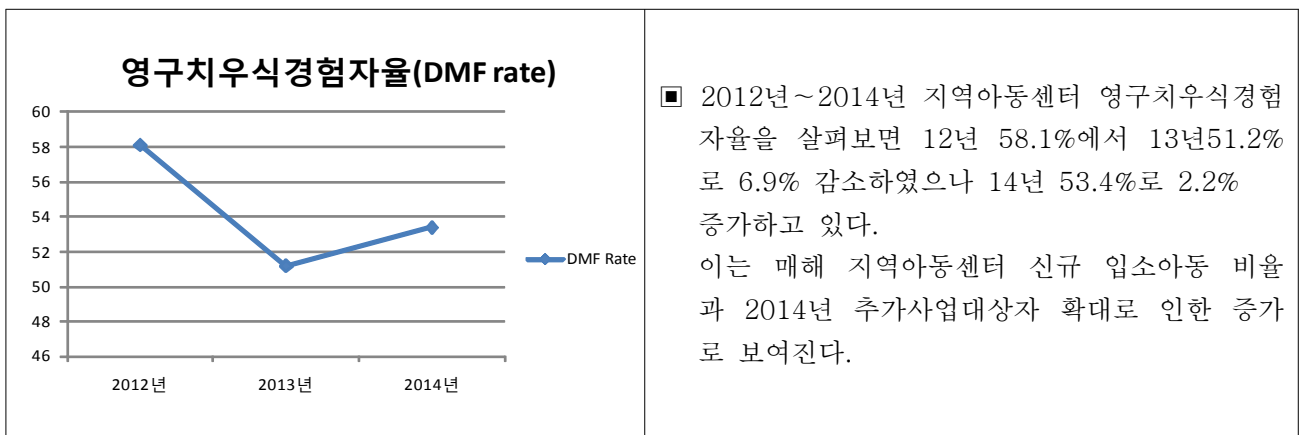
영구치우식경험자율(DMF rate)

60
58
56
54
52
50
48
46

2012년 2013년 2014년

DMF Rate

▣ 2012년~2014년 지역아동센터 영구치우식경험자율을 살펴보면 12년 58.1%에서 13년51.2%로 6.9% 감소하였으나 14년 53.4%로 2.2% 증가하고 있다.

이는 매해 지역아동센터 신규 입소아동 비율과 2014년 추가사업대상자 확대로 인한 증가로 보여진다.